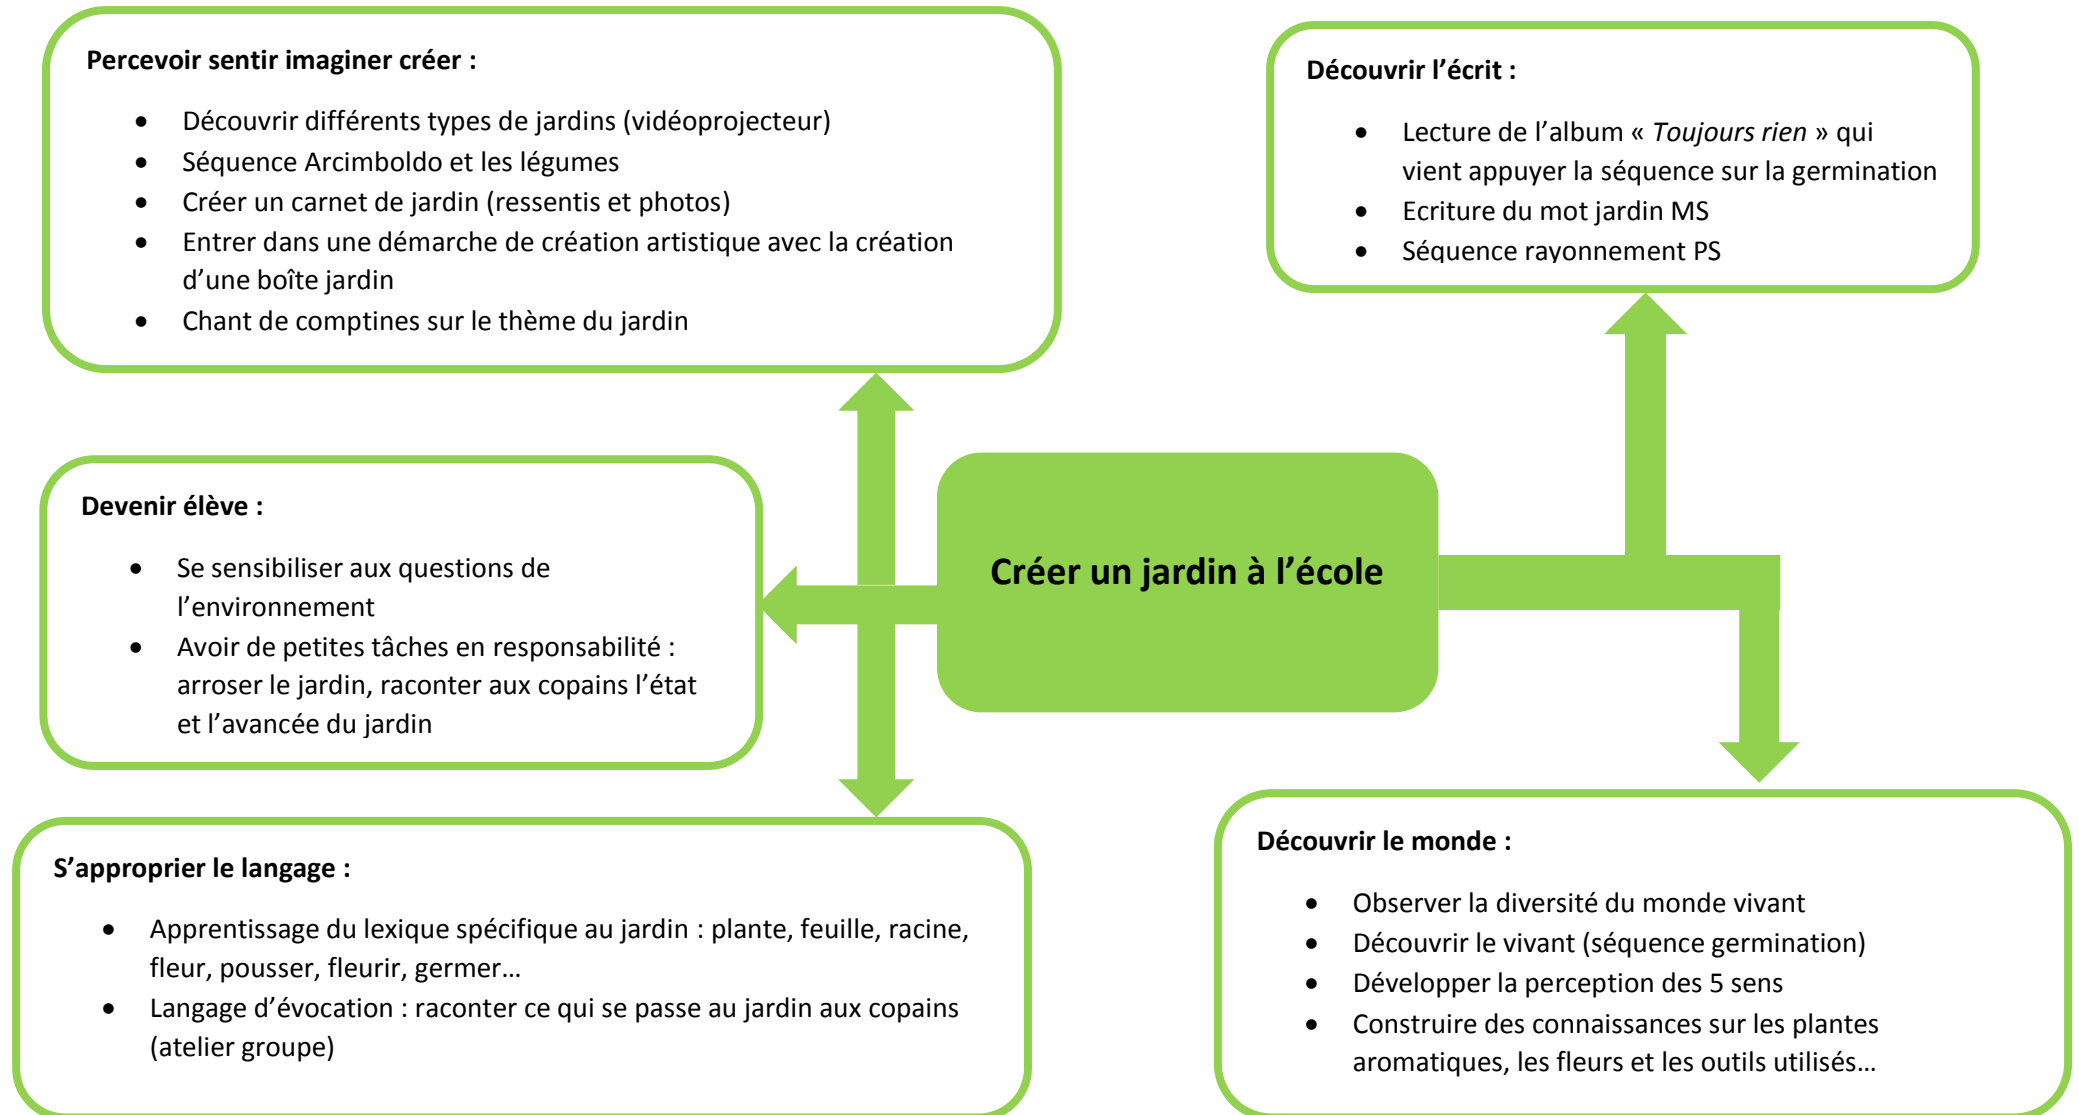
**Percevoir sentir imaginer créer :**

- Découvrir différents types de jardins (vidéoprojecteur)
- Séquence Arcimboldo et les légumes
- Créer un carnet de jardin (ressentis et photos)
- Entrer dans une démarche de création artistique avec la création d'une boîte jardin
- Chant de comptines sur le thème du jardin

**Découvrir l'écrit :**

- Lecture de l'album « *Toujours rien* » qui vient appuyer la séquence sur la germination
- Ecriture du mot jardin MS
- Séquence rayonnement PS

**Devenir élève :**

- Se sensibiliser aux questions de l'environnement
- Avoir de petites tâches en responsabilité : arroser le jardin, raconter aux copains l'état et l'avancée du jardin

**Créer un jardin à l'école**

**S'approprier le langage :**

- Apprentissage du lexique spécifique au jardin : plante, feuille, racine, fleur, pousser, fleurir, germer…
- Langage d'évocation : raconter ce qui se passe au jardin aux copains (atelier groupe)

**Découvrir le monde :**

- Observer la diversité du monde vivant
- Découvrir le vivant (séquence germination)
- Développer la perception des 5 sens
- Construire des connaissances sur les plantes aromatiques, les fleurs et les outils utilisés…